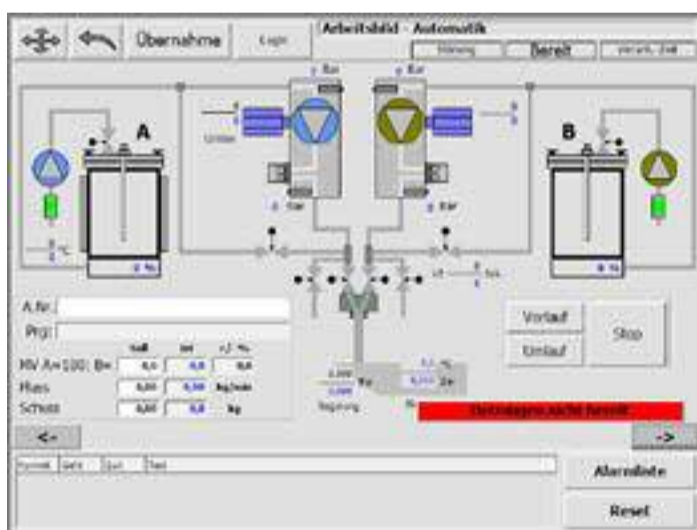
Übernahme

Login

Arbeitsbild - Automatik

Störung

Bereit

verarb. Zeit

0 Bar

0 Bar

A

B

0 %

0 %

0 Bar

0 Bar

A.Nr.:

Prg.:

Soll

Ist

+/- %

MV A=100: B=

0,0

0,0

0,0

Fluss

0,00

0,00

kg/min

Schuss

0,00

0,0

kg

Vorlauf

Umlauf

Stop

Bar

Neigung

%

Bar

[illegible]

<-

->

Symbol

Datum

Zeit

Text

Alarmliste

Reset